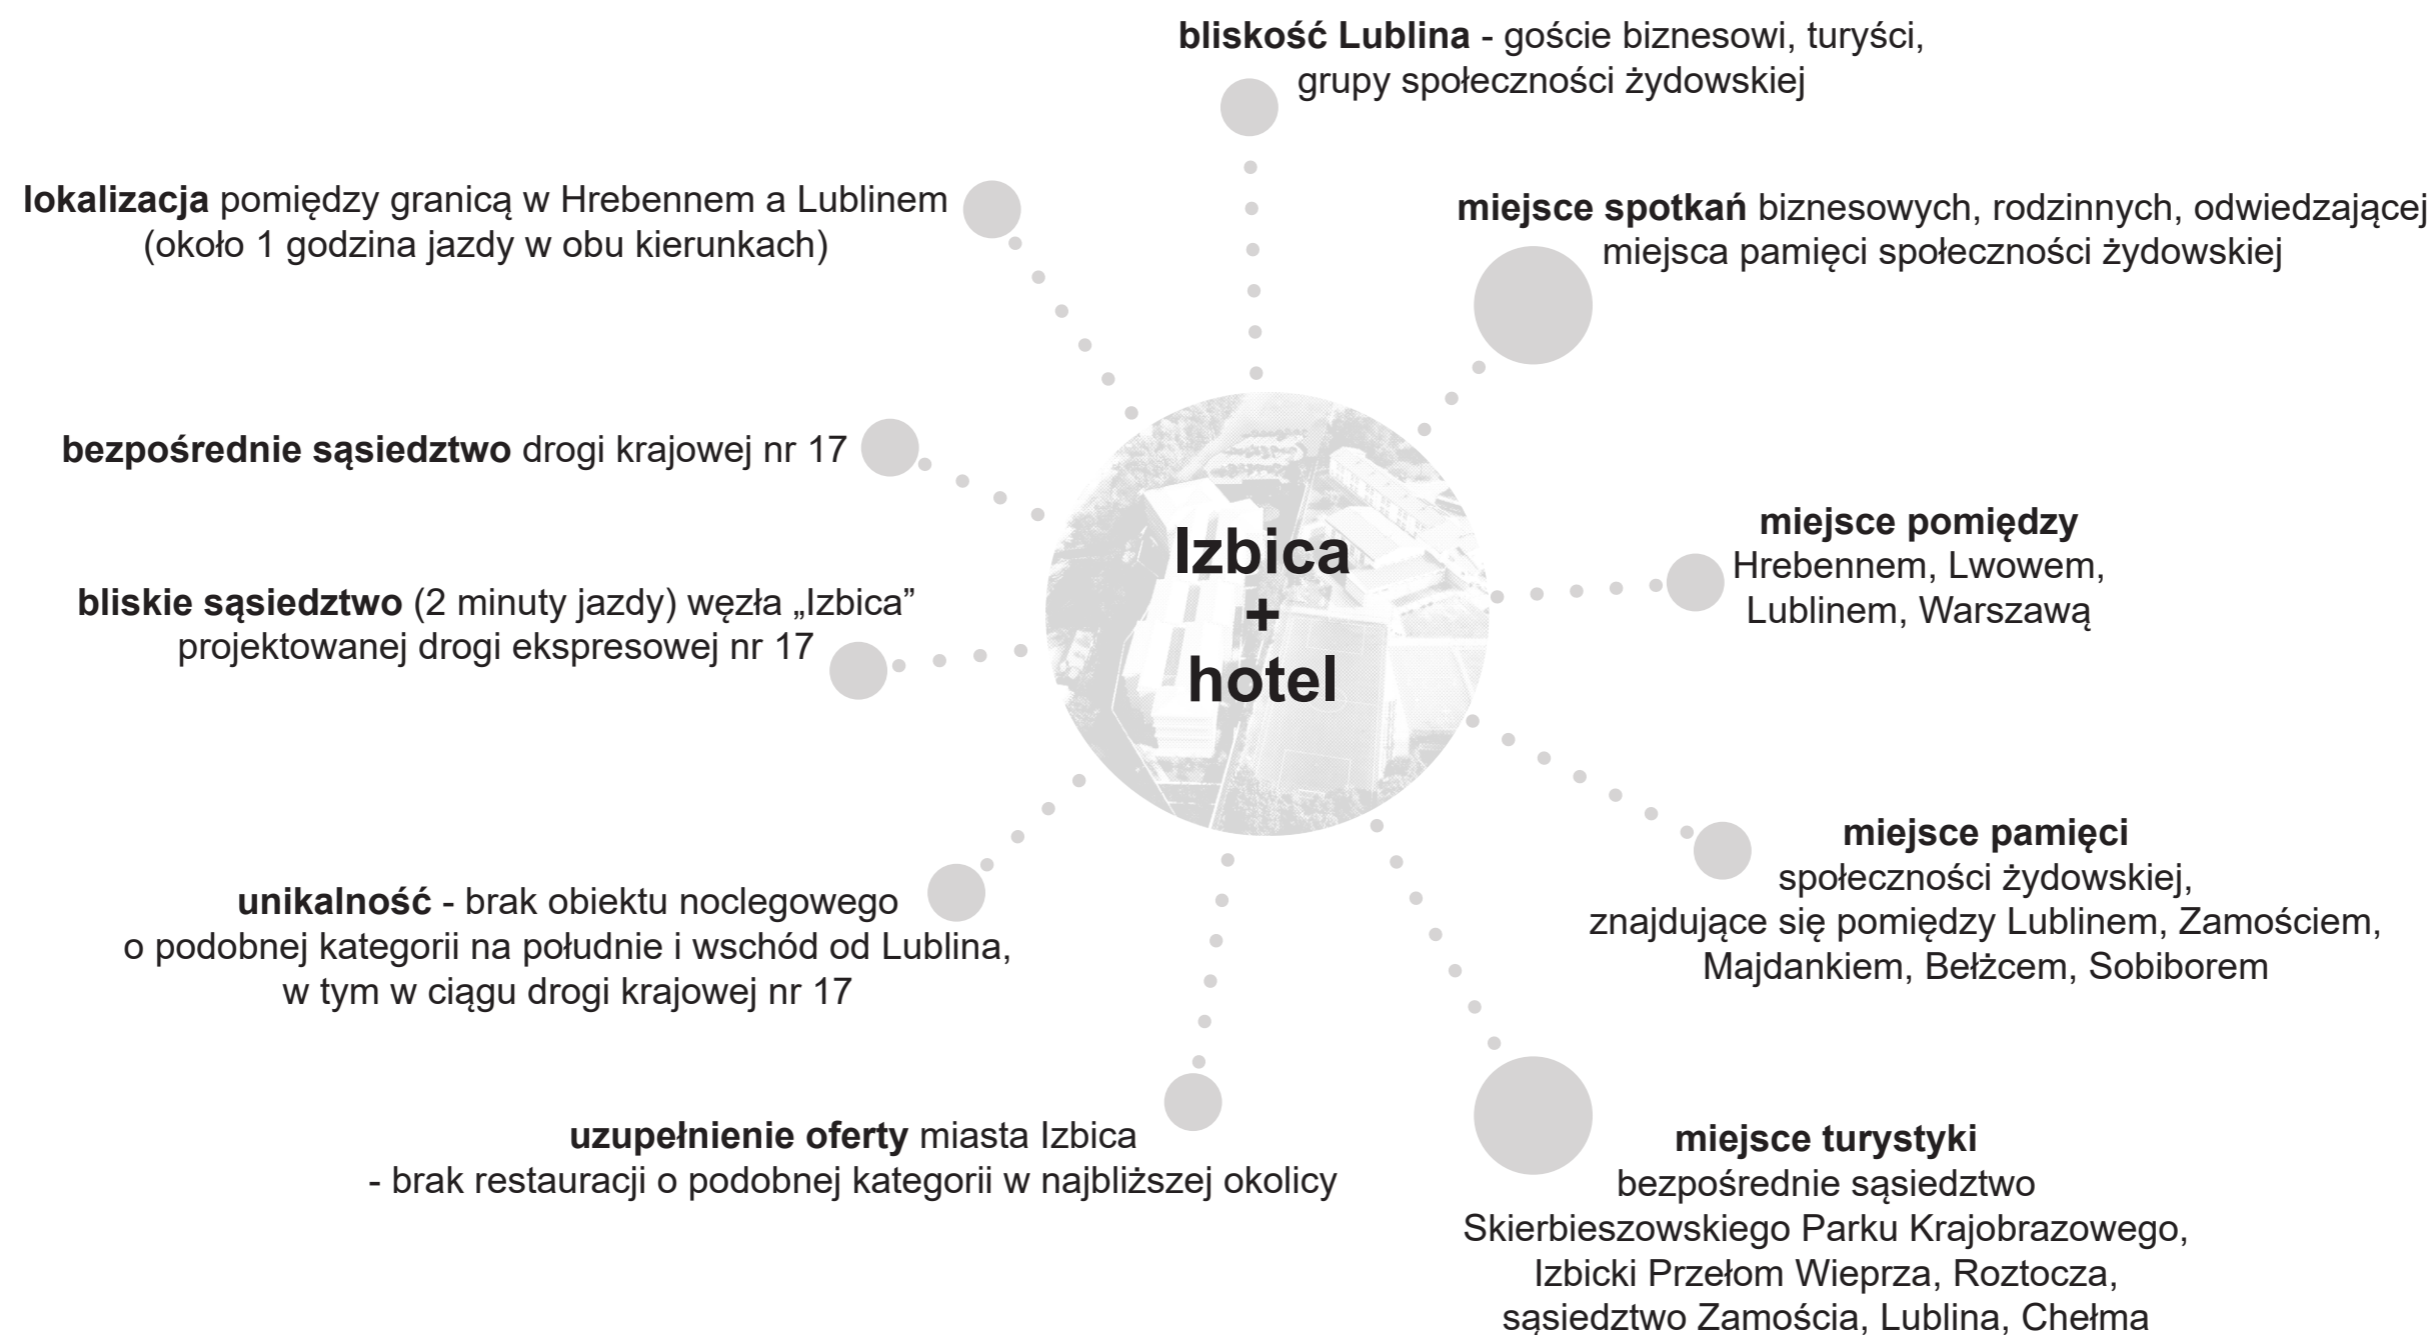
bliskość Lublina - goście biznesowi, turyści, grupy społeczności żydowskiej

lokalizacja pomiędzy granicą w Hrebennem a Lublinem (około 1 godzina jazdy w obu kierunkach)

miejsce spotkań biznesowych, rodzinnych, odwiedzającej miejsca pamięci społeczności żydowskiej

bezpośrednie sąsiedztwo drogi krajowej nr 17

Izbica + hotel

miejsce pomiędzy Hrebennem, Lwowem, Lublinem, Warszawą

bliskie sąsiedztwo (2 minuty jazdy) węzła „Izbica” projektowanej drogi ekspresowej nr 17

miejsce pamięci społeczności żydowskiej, znajdujące się pomiędzy Lublinem, Zamościem, Majdankiem, Bełżcem, Sobiborem

unikalność - brak obiektu noclegowego o podobnej kategorii na południe i wschód od Lublina, w tym w ciągu drogi krajowej nr 17

uzupełnienie oferty miasta Izbica - brak restauracji o podobnej kategorii w najbliższej okolicy

miejsce turystyki bezpośrednie sąsiedztwo Skierbieszowskiego Parku Krajobrazowego, Izbicki Przełom Wieprza, Roztocza, sąsiedztwo Zamościa, Lublina, Chełma